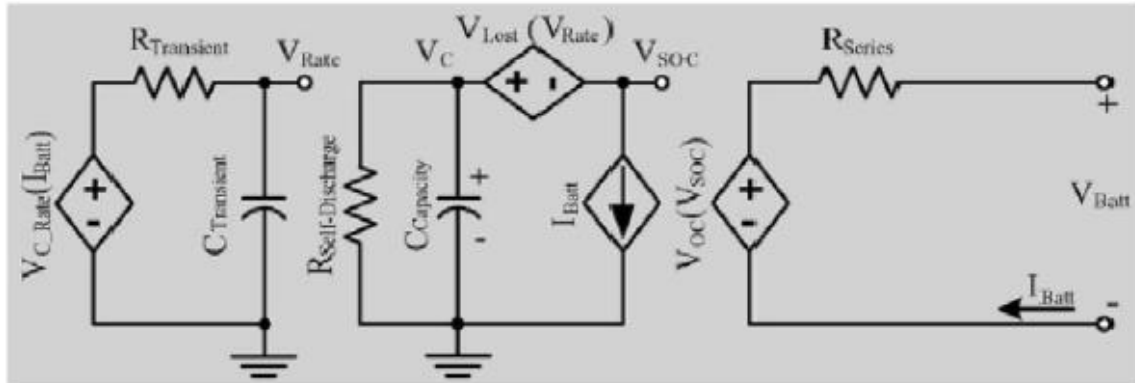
$R_{Transient}$ $V_{Rate}$ $V_C$ $V_{Lost}$ $(V_{Rate})$ $V_{SOC}$ $R_{Series}$

+ - + - + - + -

$V_{C\_Rate}(I_{Batt})$ $C_{Transient}$ $R_{Self-Discharge}$ $C_{Capacity}$ $I_{Batt}$ $V_{OC}(V_{SOC})$ $V_{Batt}$ $I_{Batt}$